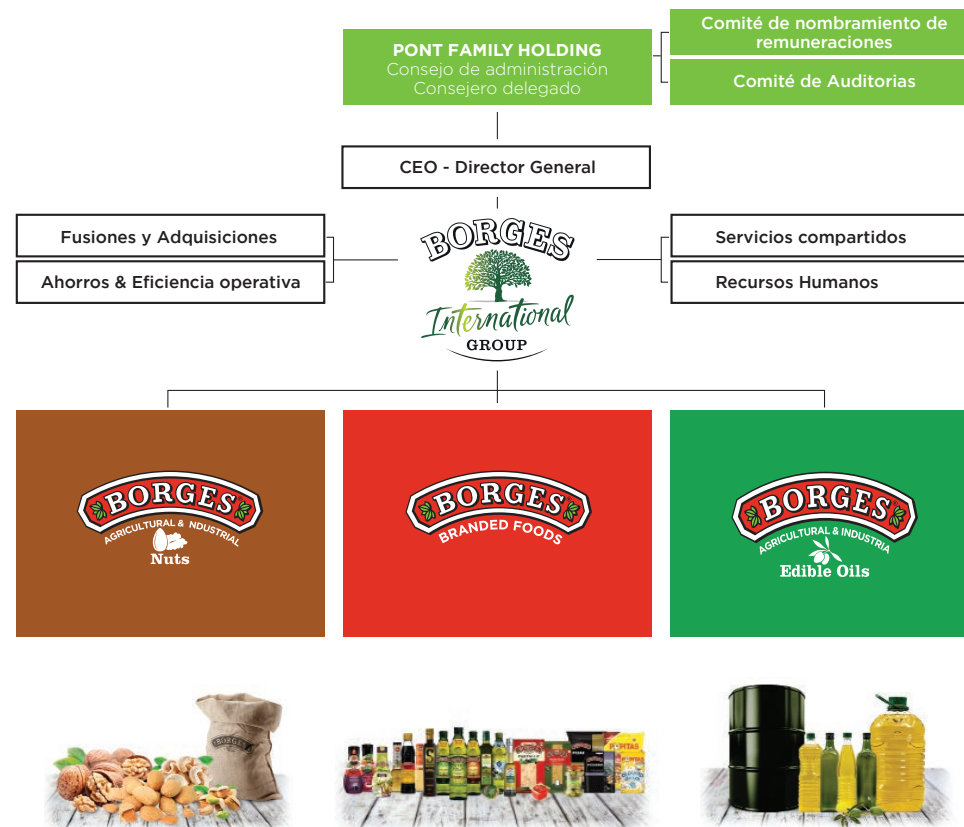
PONT FAMILY HOLDING
Consejo de administración
Consejero delegado

Comité de nombramiento de remuneraciones

Comité de Auditorias

CEO - Director General

Fusiones y Adquisiciones

Ahorros & Eficiencia operativa

BORGES
International
GROUP

Servicios compartidos

Recursos Humanos

BORGES
AGRICULTURAL & INDUSTRIAL
Nuts

BORGES
BRANDED FOODS

BORGES
AGRICULTURAL & INDUSTRIA
Edible Oils

BORGES